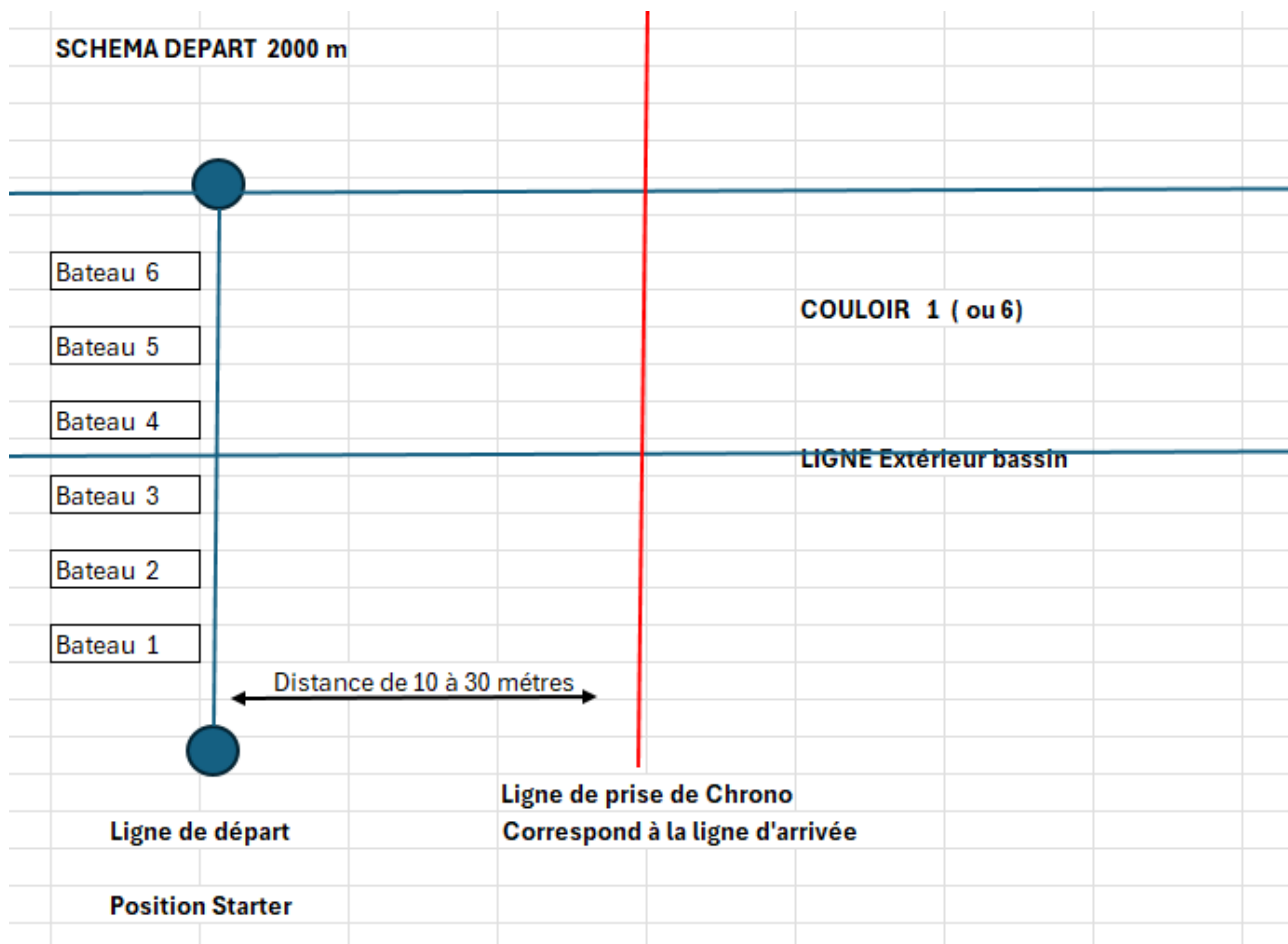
SCHEMA DEPART 2000 m

Bateau 6

COULOIR 1 ( ou 6)

Bateau 5

Bateau 4

LIGNE Extérieur bassin

Bateau 3

Bateau 2

Bateau 1

Distance de 10 à 30 métres

Ligne de prise de Chrono

Ligne de départ

Correspond à la ligne d'arrivée

Position Starter